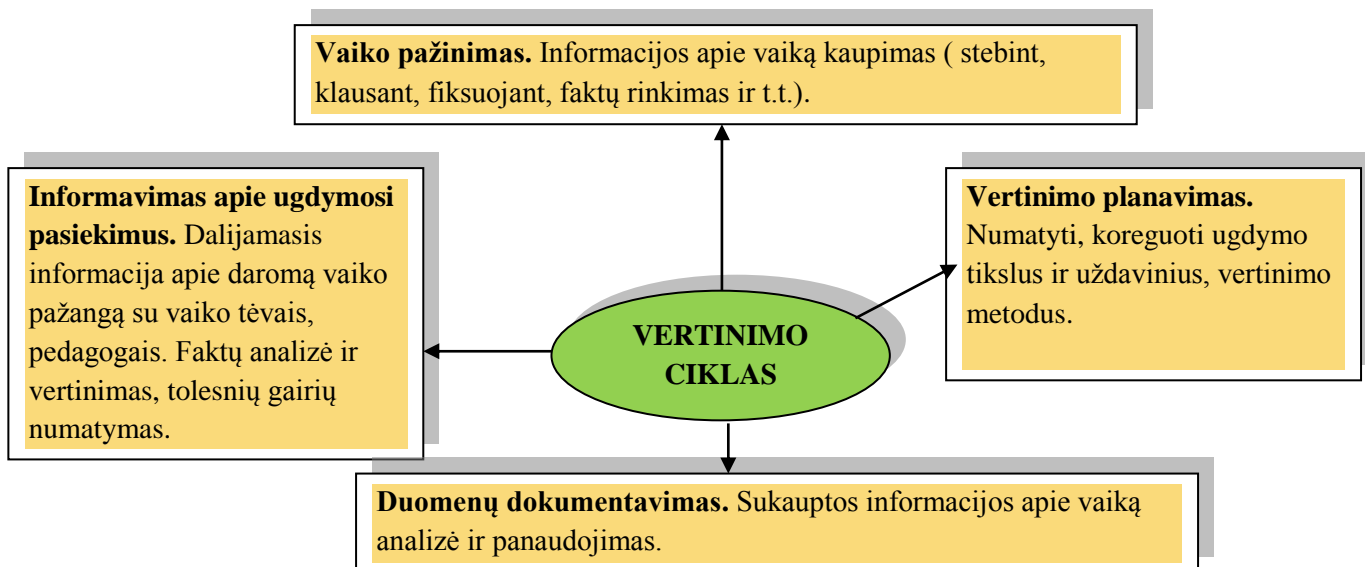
**Vaiko pažinimas.** Informacijos apie vaiką kaupimas ( stebint, klausant, fiksuojant, faktų rinkimas ir t.t.).

**Informavimas apie ugdymosi pasiekimus.** Dalijamasis informacija apie daromą vaiko pažangą su vaiko tėvais, pedagogais. Faktų analizė ir vertinimas, tolesnių gairių numatymas.

VERTINIMO CIKLAS

**Vertinimo planavimas.** Numatyti, koreguoti ugdymo tikslus ir uždavinius, vertinimo metodus.

**Duomenų dokumentavimas.** Sukauptos informacijos apie vaiką analizė ir panaudojimas.